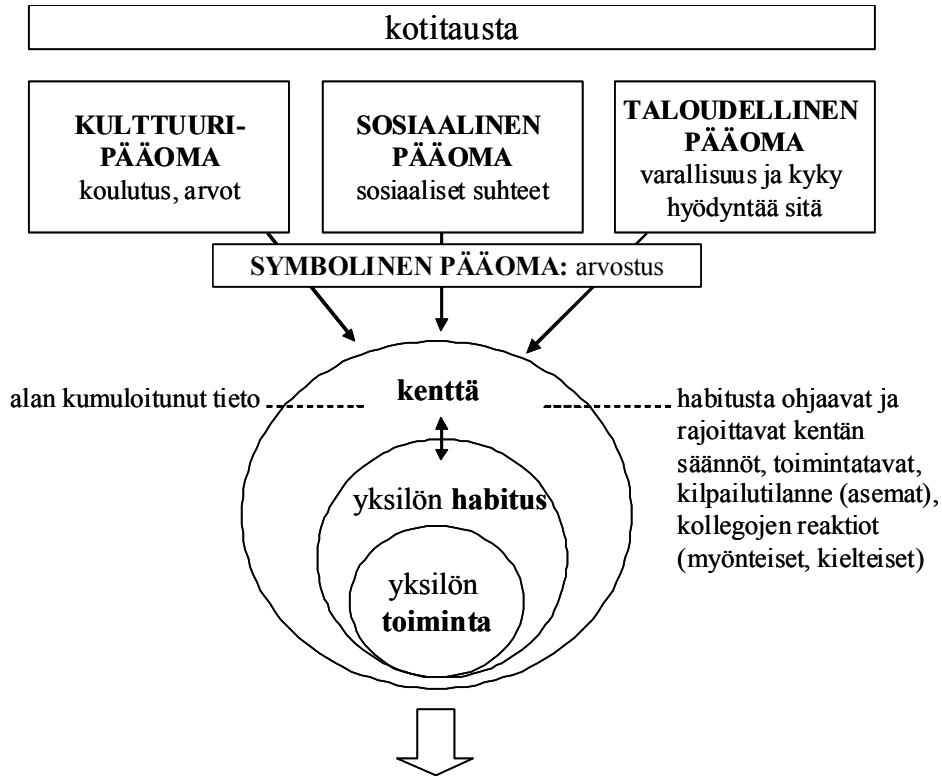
kotitausta

KULTTUURIPÄÄOMA
koulutus, arvot

SOSIAALINEN PÄÄOMA
sosiaaliset suhteet

TALOUDELLINEN PÄÄOMA
varallisuus ja kyky hyödyntää sitä

SYMBOLINEN PÄÄOMA: arvostus

alan kumuloitunut tieto

kenttä

habitusta ohjaavat ja rajoittavat kentän säännöt, toimintatavat, kilpailutilanne (asemat), kollegojen reaktiot (myönteiset, kielteiset)

yksilön habitus

yksilön toiminta